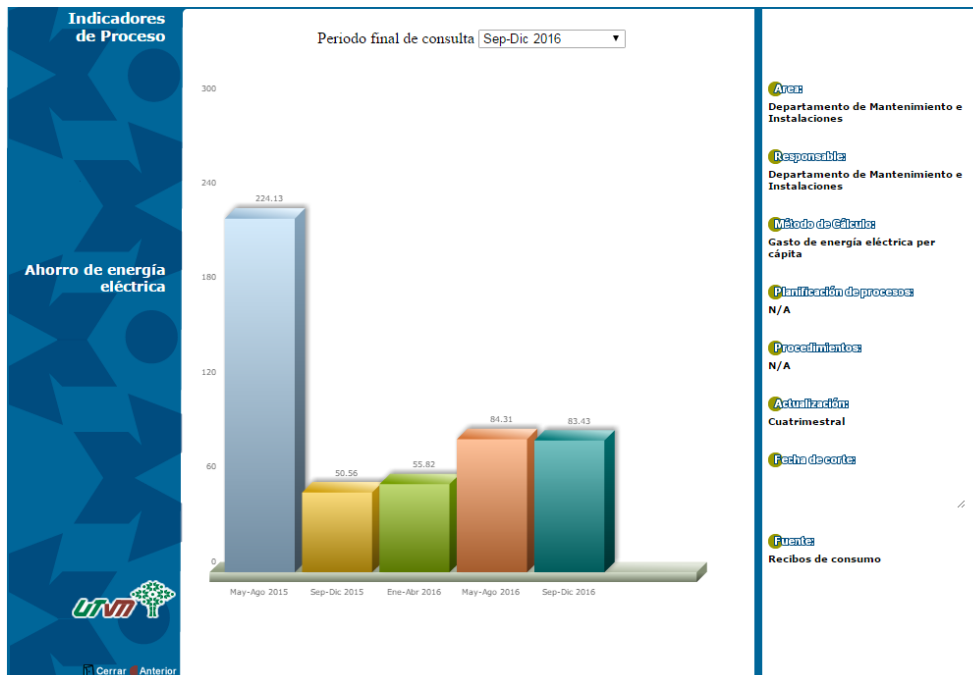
Indicadores de Proceso

Ahorro de energía eléctrica

UTVM

Cerrar Anterior

Periodo final de consulta Sep-Dic 2016

300
240
180
120
60
0

224.13
50.56
55.82
84.31
83.43

May-Ago 2015
Sep-Dic 2015
Ene-Abr 2016
May-Ago 2016
Sep-Dic 2016

Area:
Departamento de Mantenimiento e Instalaciones

Responsable:
Departamento de Mantenimiento e Instalaciones

Método de Cálculo:
Gasto de energía eléctrica per cápita

Planificación de procesos:
N/A

Procedimientos:
N/A

Actualización:
Cuatrimestral

Fecha de corte:

Fuente:
Recibos de consumo